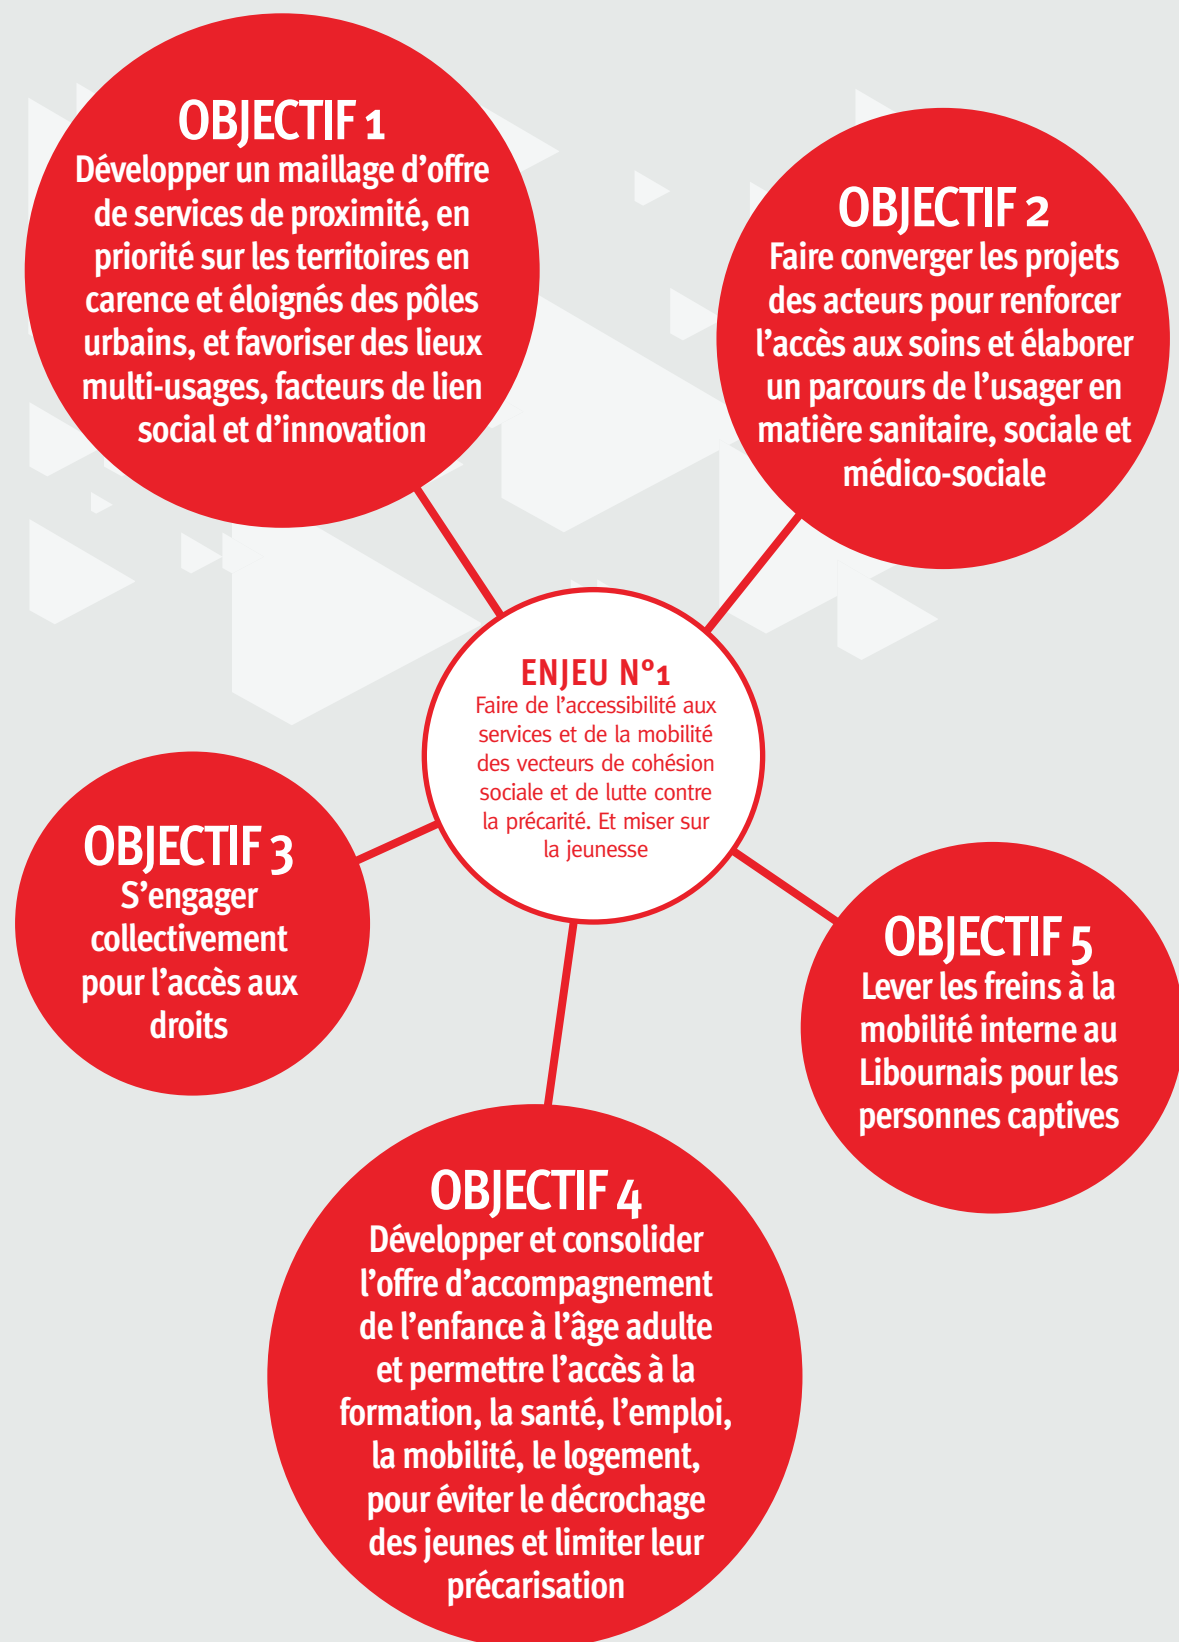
OBJECTIF 1
Développer un maillage d'offre de services de proximité, en priorité sur les territoires en carence et éloignés des pôles urbains, et favoriser des lieux multi-usages, facteurs de lien social et d'innovation

OBJECTIF 2
Faire converger les projets des acteurs pour renforcer l'accès aux soins et élaborer un parcours de l'usager en matière sanitaire, sociale et médico-sociale

ENJEU N°1
Faire de l'accessibilité aux services et de la mobilité des vecteurs de cohésion sociale et de lutte contre la précarité. Et miser sur la jeunesse

OBJECTIF 3
S'engager collectivement pour l'accès aux droits

OBJECTIF 5
Lever les freins à la mobilité interne au Libournais pour les personnes captives

OBJECTIF 4
Développer et consolider l'offre d'accompagnement de l'enfance à l'âge adulte et permettre l'accès à la formation, la santé, l'emploi, la mobilité, le logement, pour éviter le décrochage des jeunes et limiter leur précarisation